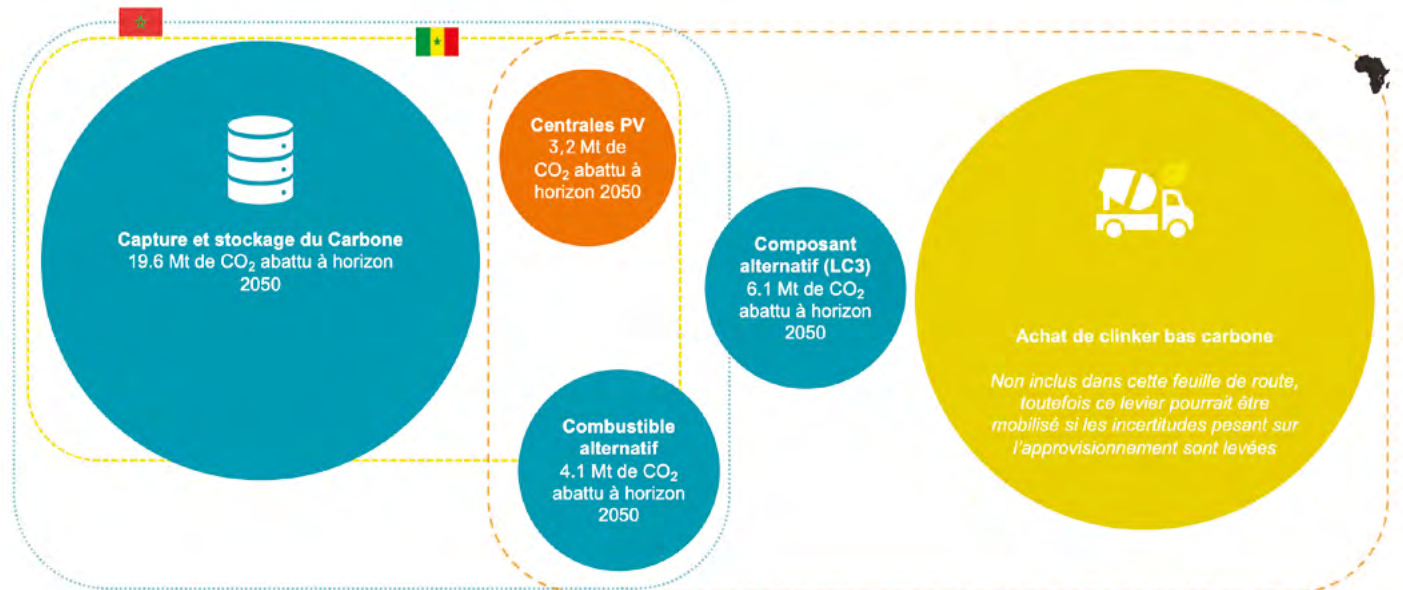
Capture et stockage du Carbone
19.6 Mt de $CO_2$ abattu à horizon 2050

Centrales PV
3,2 Mt de $CO_2$ abattu à horizon 2050

Combustible alternatif
4.1 Mt de $CO_2$ abattu à horizon 2050

Composant alternatif (LC3)
6.1 Mt de $CO_2$ abattu à horizon 2050

Achat de clinker bas carbone

Non inclus dans cette feuille de route, toutefois ce levier pourrait être mobilisé si les incertitudes pesant sur l'approvisionnement sont levées